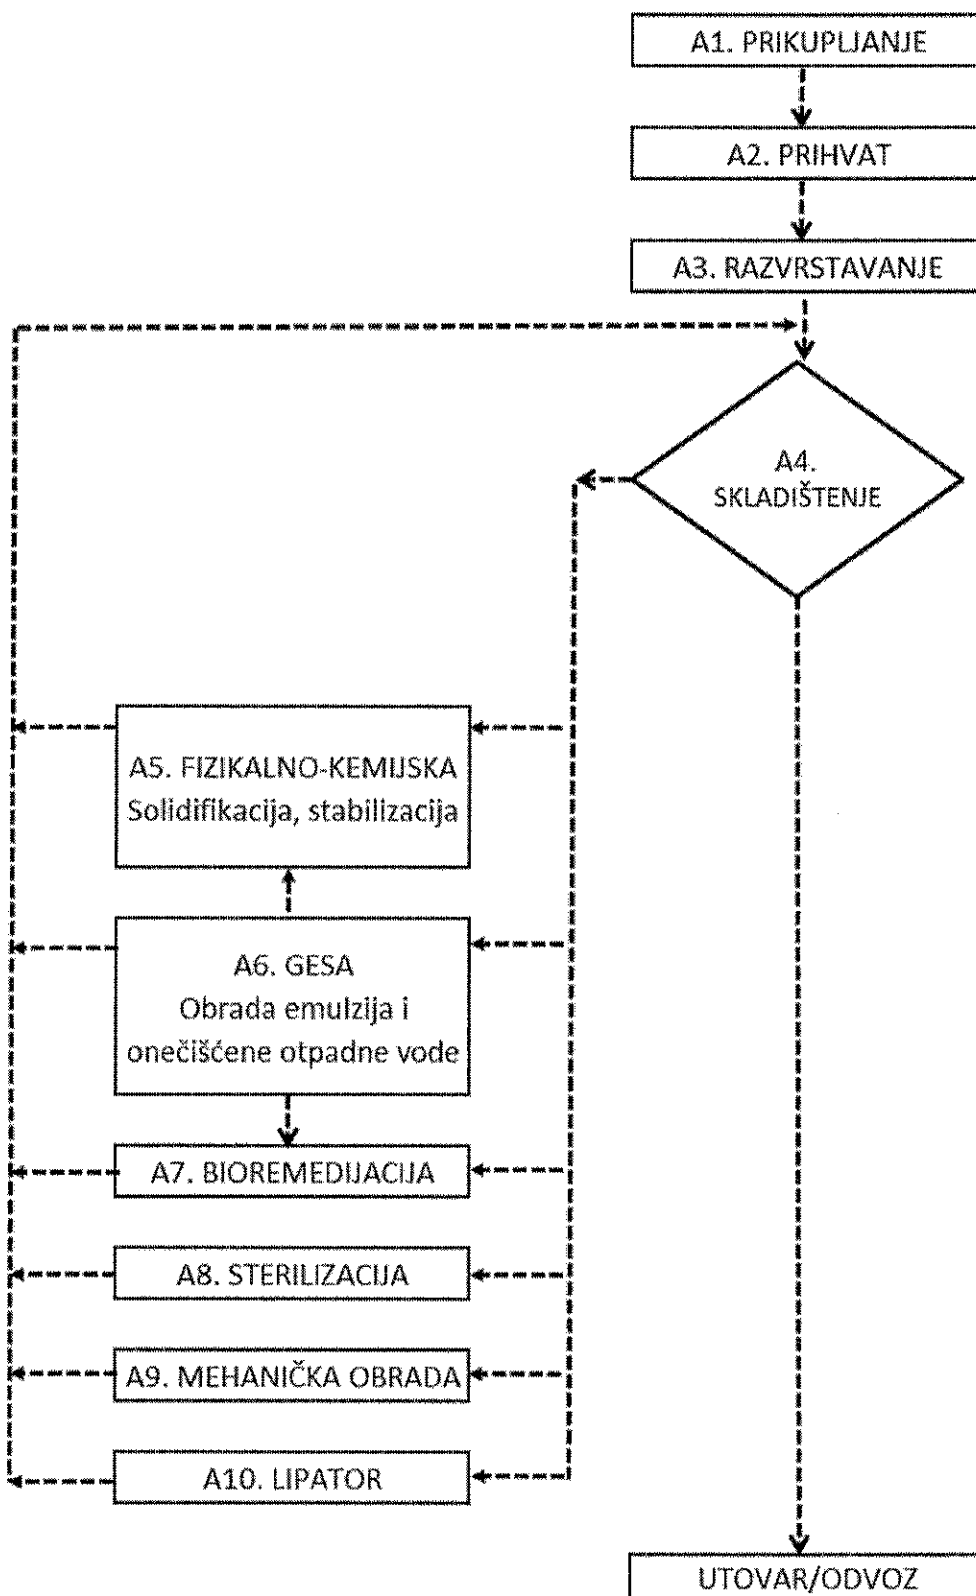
A1. PRIKUPLJANJE

A2. PRIHVAT

A3. RAZVRSTAVANJE

A4. SKLADIŠTENJE

A5. FIZIKALNO-KEMIJSKA
Solidifikacija, stabilizacija

A6. GESA
Obrada emulzija i onečišćene otpadne vode

A7. BIOREMEDIJACIJA

A8. STERILIZACIJA

A9. MEHANIČKA OBRADA

A10. LIPATOR

UTOVAR/ODVOZ